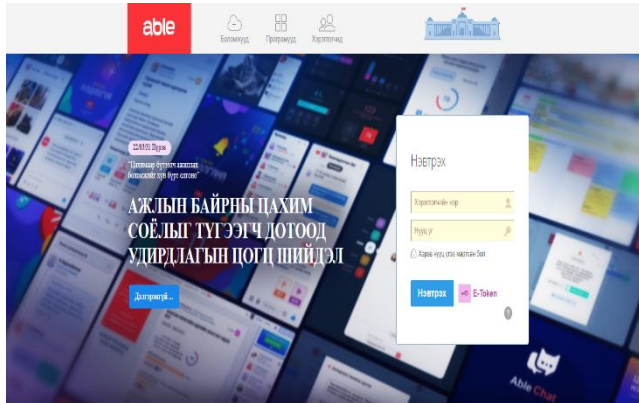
able

Боломжууд

Программууд

Хэрэглэгчид

2.0.0.91 Хувилбар

"Цахимаар бүтээмж нэмэгдэх боломжийг хүн бүрт олгоно"

АЖЛЫН БАЙРНЫ ЦАХИМ СОЁЛЫГ ТҮГЭЭГЧ ДОТООД УДИРДЛАГЫН ЦОГЦ ШИЙДЭЛ

Дэлгэрэнгүй

Нэвтрэх

Хэрэглэгчийн нэр

Нууц үг

Хэрэв нууц үгээ мартсан бол

Нэвтрэх

E-Token

Able Chat